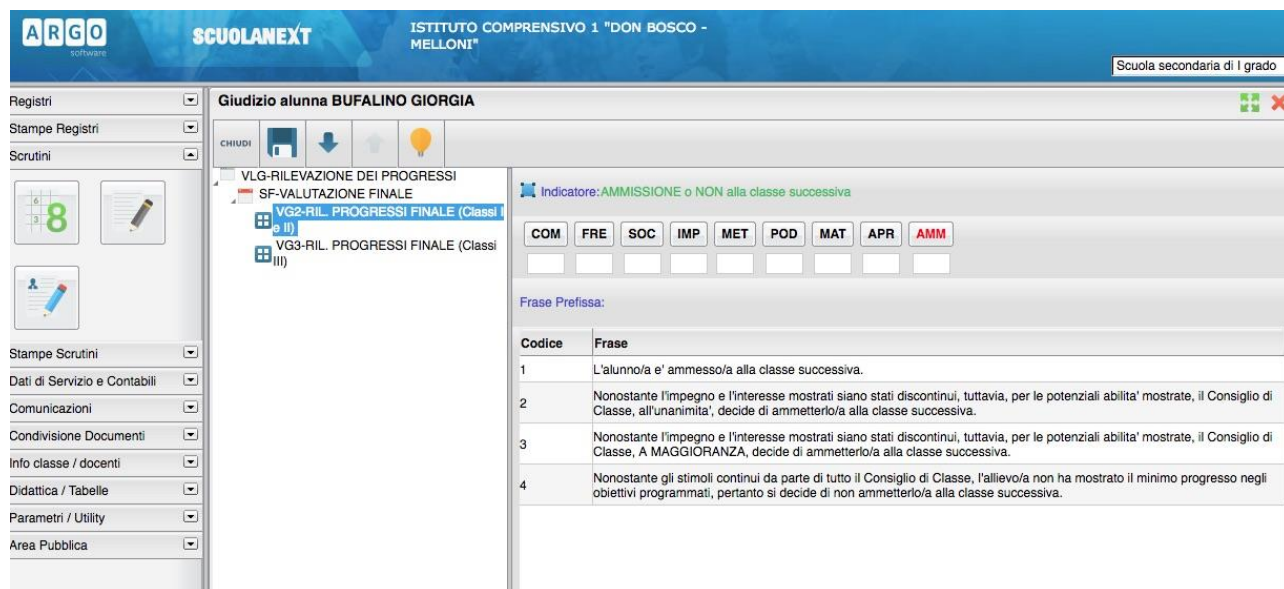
ARGO software

SCUOLANEXT

ISTITUTO COMPRENSIVO 1 "DON BOSCO - MELLONI"

Scuola secondaria di I grado

Registri
Stampe Registri
Scrutini

8

Stampe Scrutini
Dati di Servizio e Contabili
Comunicazioni
Condivisione Documenti
Info classe / docenti
Didattica / Tabelle
Parametri / Utility
Area Pubblica

Giudizio alunna BUFALINO GIORGIA

CHIUDI

VLG-RILEVAZIONE DEI PROGRESSI
SF-VALUTAZIONE FINALE
VG2-RIL. PROGRESSI FINALE (Classi I e II)
VG3-RIL. PROGRESSI FINALE (Classi III)

Indicatore: AMMISSIONE o NON alla classe successiva

COM FRE SOC IMP MET POD MAT APR AMM

Frase Prefissa:

| Codice | Frase |
|---|---|
| 1 | L'alunno/a e' ammesso/a alla classe successiva. |
| 2 | Nonostante l'impegno e l'interesse mostrati siano stati discontinui, tuttavia, per le potenziali abilita' mostrate, il Consiglio di Classe, all'unanimita', decide di ammetterlo/a alla classe successiva. |
| 3 | Nonostante l'impegno e l'interesse mostrati siano stati discontinui, tuttavia, per le potenziali abilita' mostrate, il Consiglio di Classe, A MAGGIORANZA, decide di ammetterlo/a alla classe successiva. |
| 4 | Nonostante gli stimoli continui da parte di tutto il Consiglio di Classe, l'allievo/a non ha mostrato il minimo progresso negli obiettivi programmati, pertanto si decide di non ammetterlo/a alla classe successiva. |